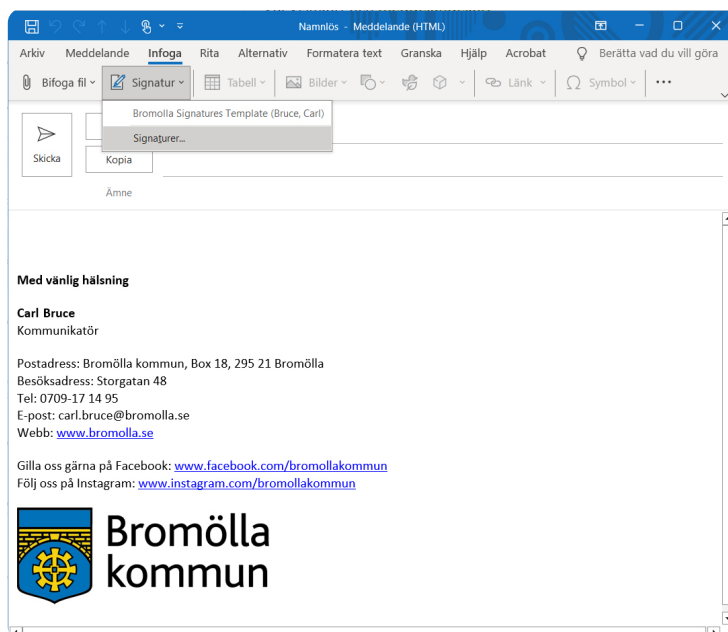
Namnlös - Meddelande (HTML)

Arkiv Meddelande Infoga Rita Alternativ Formatera text Granska Hjälp Acrobat Berätta vad du vill göra

Bifoga fil Signatur Tabell Bilder Länk Symbol ···

Bromolla Signatures Template (Bruce, Carl)
Signaturer...

Skicka
Kopia
Ämne

Med vänlig hälsning

Carl Bruce
Kommunikatör

Postadress: Bromölla kommun, Box 18, 295 21 Bromölla
Besöksadress: Storgatan 48
Tel: 0709-17 14 95
E-post: carl.bruce@bromolla.se
Webb: www.bromolla.se

Gilla oss gärna på Facebook: www.facebook.com/bromollakommun
Följ oss på Instagram: www.instagram.com/bromollakommun

Bromölla kommun